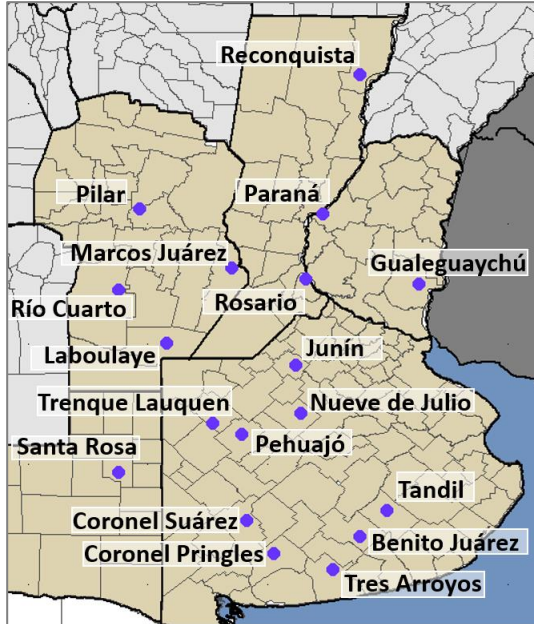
Reconquista
Pilar
Paraná
Marcos Juárez
Gualeguaychú
Río Cuarto
Rosario
Laboulaye
Junín
Trenque Lauquen
Nueve de Julio
Pehuajó
Santa Rosa
Tandil
Coronel Suárez
Benito Juárez
Coronel Pringles
Tres Arroyos